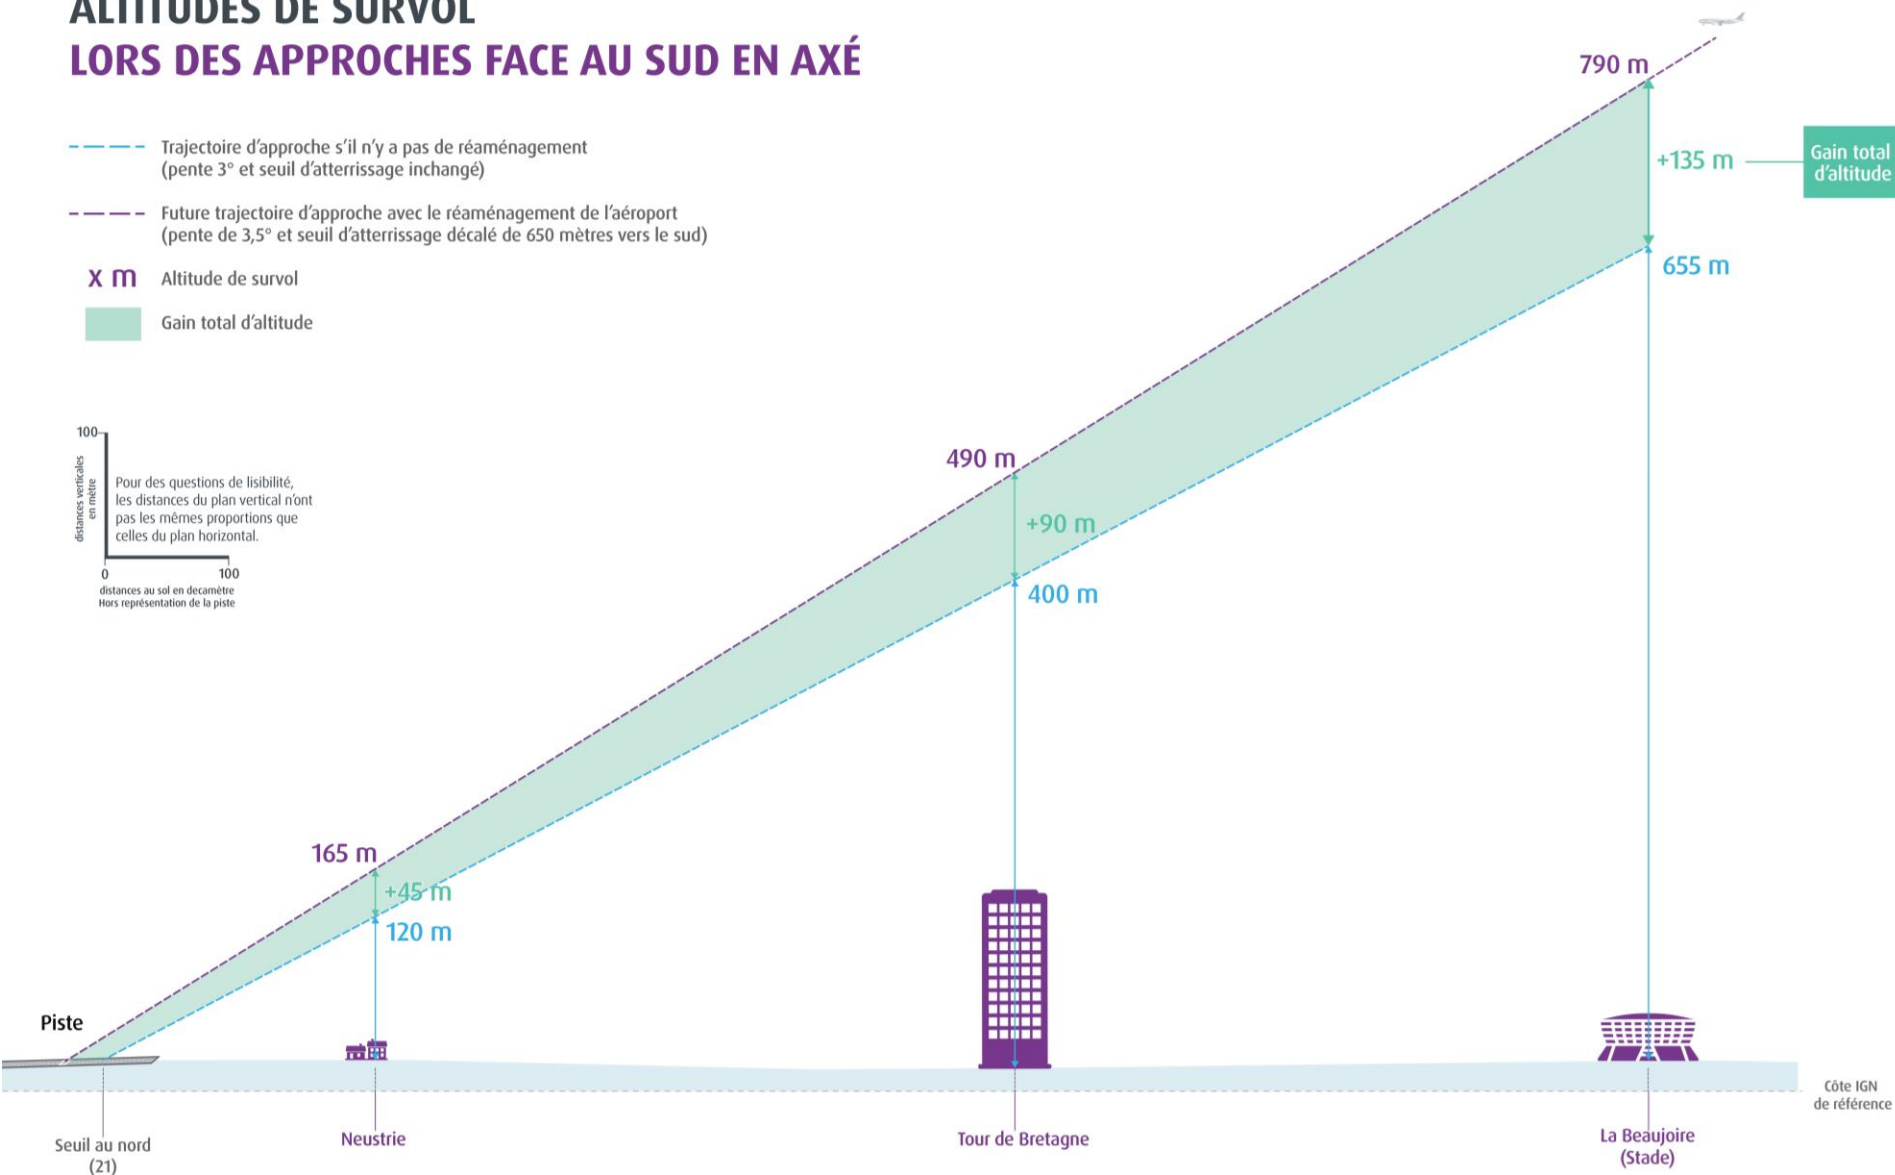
ALTITUDES DE SURVOL
LORS DES APPROCHES FACE AU SUD EN AXÉ

Trajectoire d'approche s'il n'y a pas de réaménagement (pente 3° et seuil d'atterrissage inchangé)

Future trajectoire d'approche avec le réaménagement de l'aéroport (pente de 3,5° et seuil d'atterrissage décalé de 650 mètres vers le sud)

x m Altitude de survol

Gain total d'altitude

100
distances verticales en mètre
Pour des questions de lisibilité, les distances du plan vertical n'ont pas les mêmes proportions que celles du plan horizontal.
0
100
distances au sol en decamètre
Hors représentation de la piste

790 m
+135 m
Gain total d'altitude
655 m

490 m
+90 m
400 m

165 m
+45 m
120 m

Piste

Côte IGN de référence

Seuil au nord (21)
Neustrie
Tour de Bretagne
La Beaujoire (Stade)